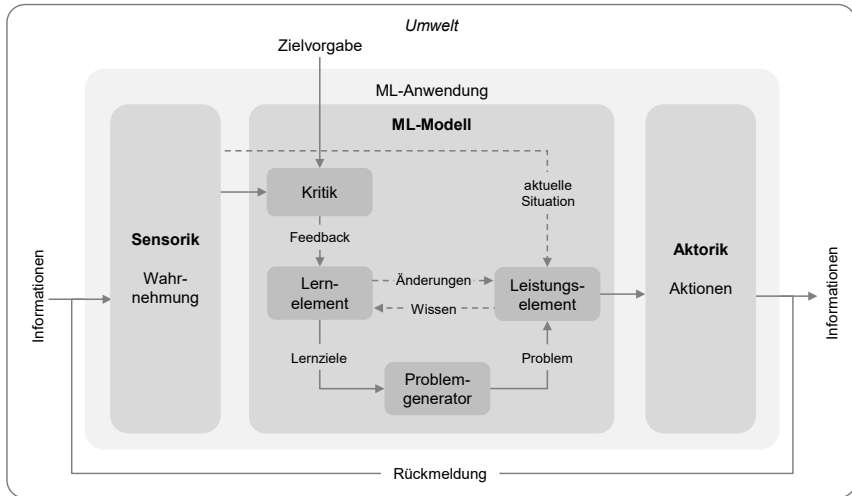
Umwelt

Zielvorgabe

ML-Anwendung

ML-Modell

Sensorik

Wahrnehmung

Kritik

aktuelle Situation

Feedback

Lernelement

Änderungen

Wissen

Leistungselement

Aktorik

Aktionen

Lernziele

Problem

Problemgenerator

Informationen

Informationen

Rückmeldung